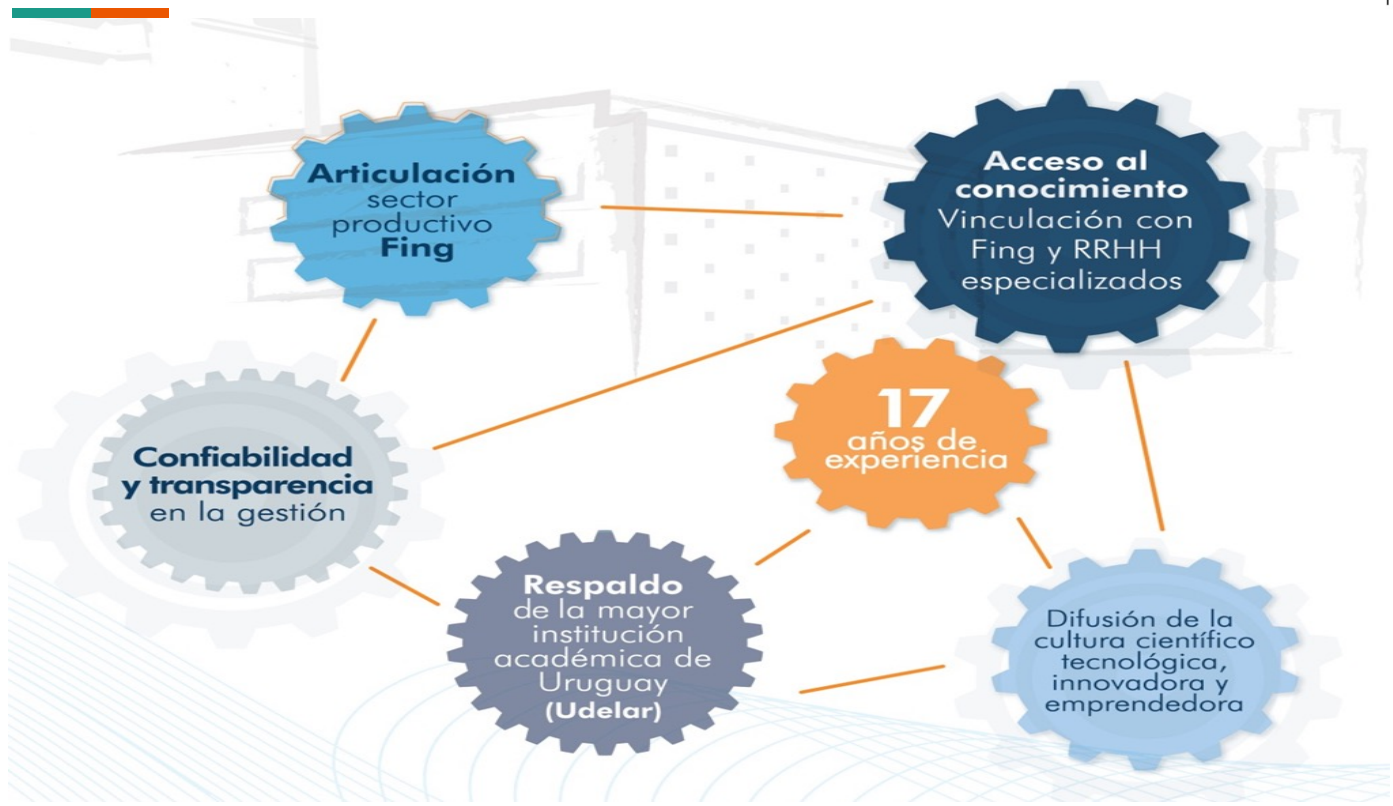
Articulación sector productivo Fing

Acceso al conocimiento Vinculación con Fing y RRHH especializados

17 años de experiencia

Confiabilidad y transparencia en la gestión

Respaldo de la mayor institución académica de Uruguay (Udelar)

Difusión de la cultura científico tecnológica, innovadora y emprendedora